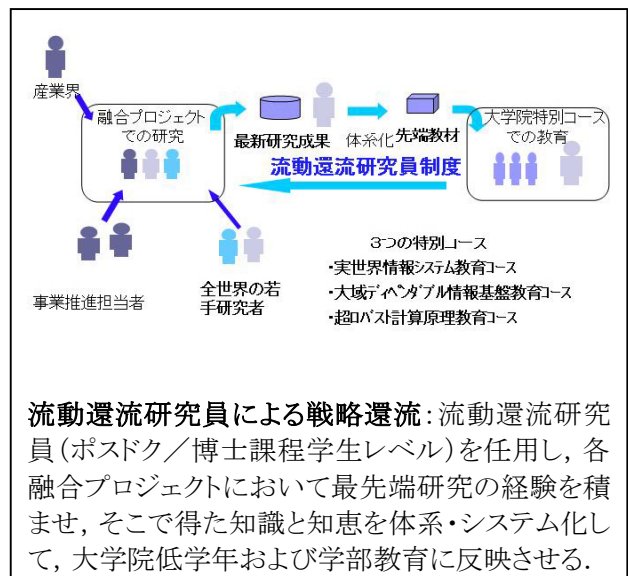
産業界

融合プロジェクトでの研究

最新研究成果　体系化　先端教材

大学院特別コースでの教育

流動還流研究員制度

事業推進担当者

全世界の若手研究者

3つの特別コース
・実世界情報システム教育コース
・大域ディペンダブル情報基盤教育コース
・超ロバスト計算原理教育コース

流動還流研究員による戦略還流：流動還流研究員（ポスドク／博士課程学生レベル）を任用し，各融合プロジェクトにおいて最先端研究の経験を積ませ，そこで得た知識と知恵を体系・システム化して，大学院低学年および学部教育に反映させる．